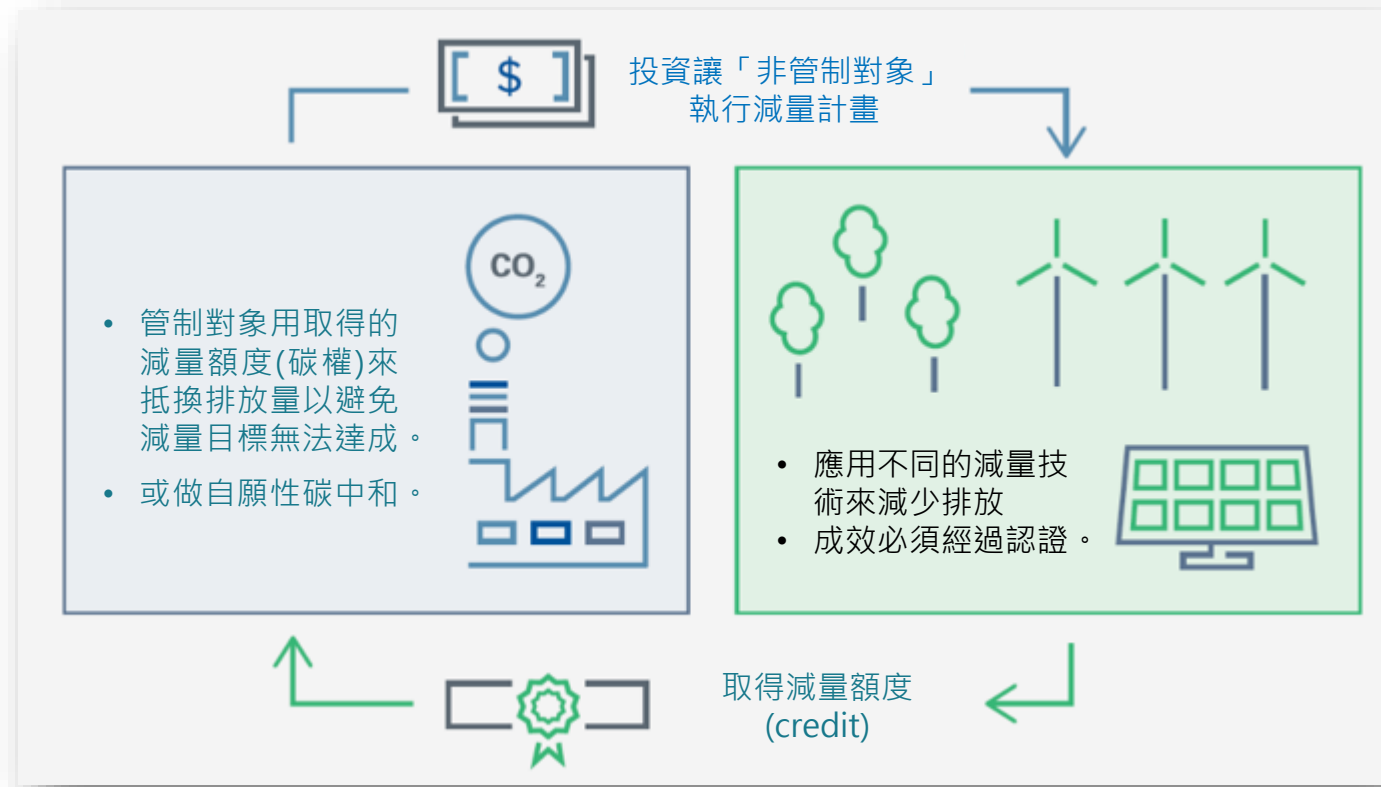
$

投資讓「非管制對象」執行減量計畫

$CO_2$

• 管制對象用取得的減量額度(碳權)來抵換排放量以避免減量目標無法達成。

• 或做自願性碳中和。

• 應用不同的減量技術來減少排放

• 成效必須經過認證。

取得減量額度 (credit)